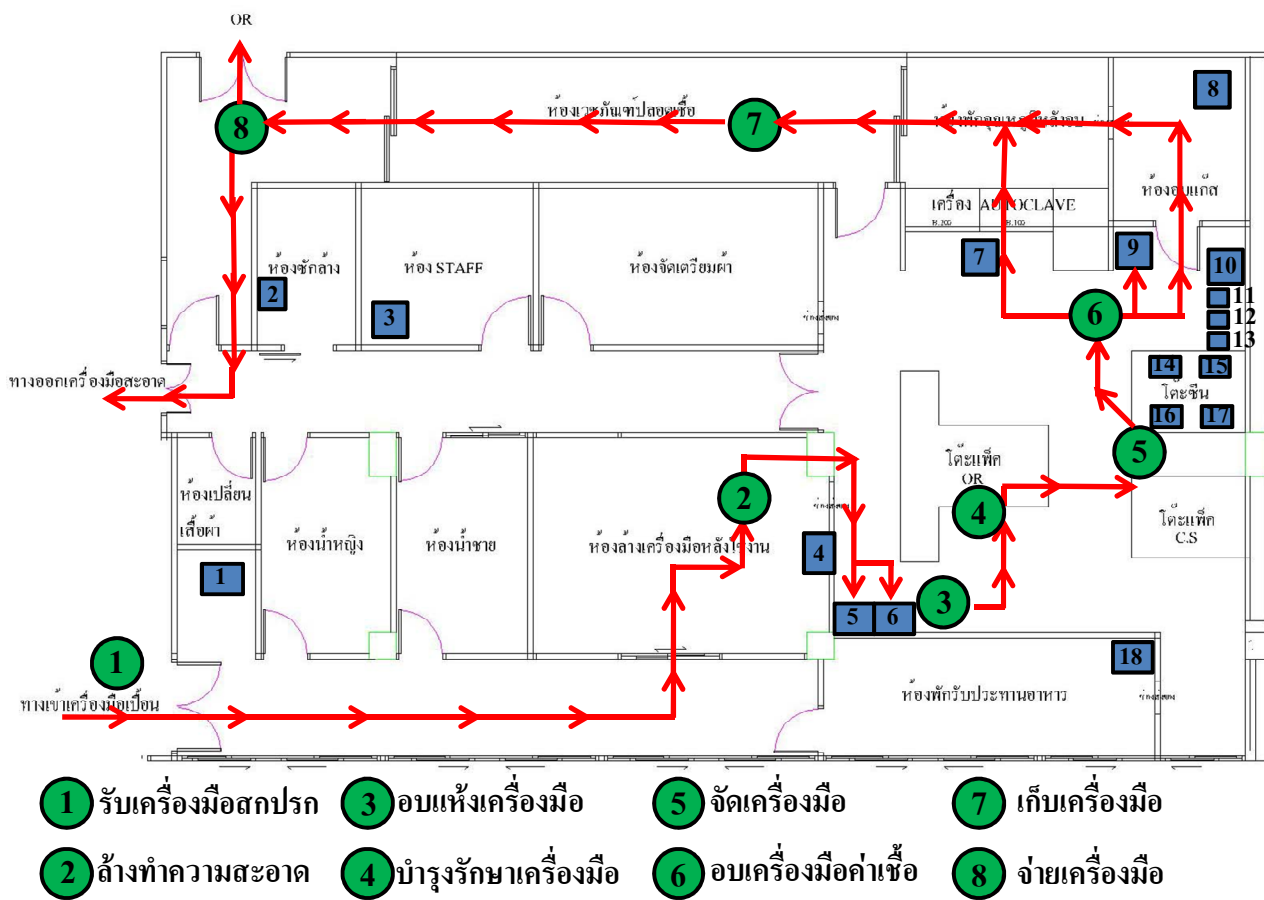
OR

8

ห้องเวชภัณฑ์ปลอดเชื้อ

7

ห้องพักอุปกรณ์หลังอบ

8

เครื่อง AUTOCLAVE

ห้องอบแก๊ส

ห้องซักล้าง

2

ห้อง STAFF

3

ห้องจัดเตรียมผ้า

7

9

10

6

11

12

13

ทางออกเครื่องมือสะอาด

14

15

โต๊ะซีน

16

17

ห้องเปลี่ยนเสื้อผ้า

1

ห้องน้ำหญิง

ห้องน้ำชาย

ห้องล้างเครื่องมือหลังใช้งาน

2

4

โต๊ะแพ็ค OR

4

5

โต๊ะแพ็ค C.S

5

6

3

1

18

ทางเข้าเครื่องมือเปื้อน

ห้องพักรับประทานอาหาร

1 รับเครื่องมือสกปรก
3 อบแห้งเครื่องมือ
5 จัดเครื่องมือ
7 เก็บเครื่องมือ
2 ล้างทำความสะอาด
4 บำรุงรักษาเครื่องมือ
6 อบเครื่องมือฆ่าเชื้อ
8 จ่ายเครื่องมือ